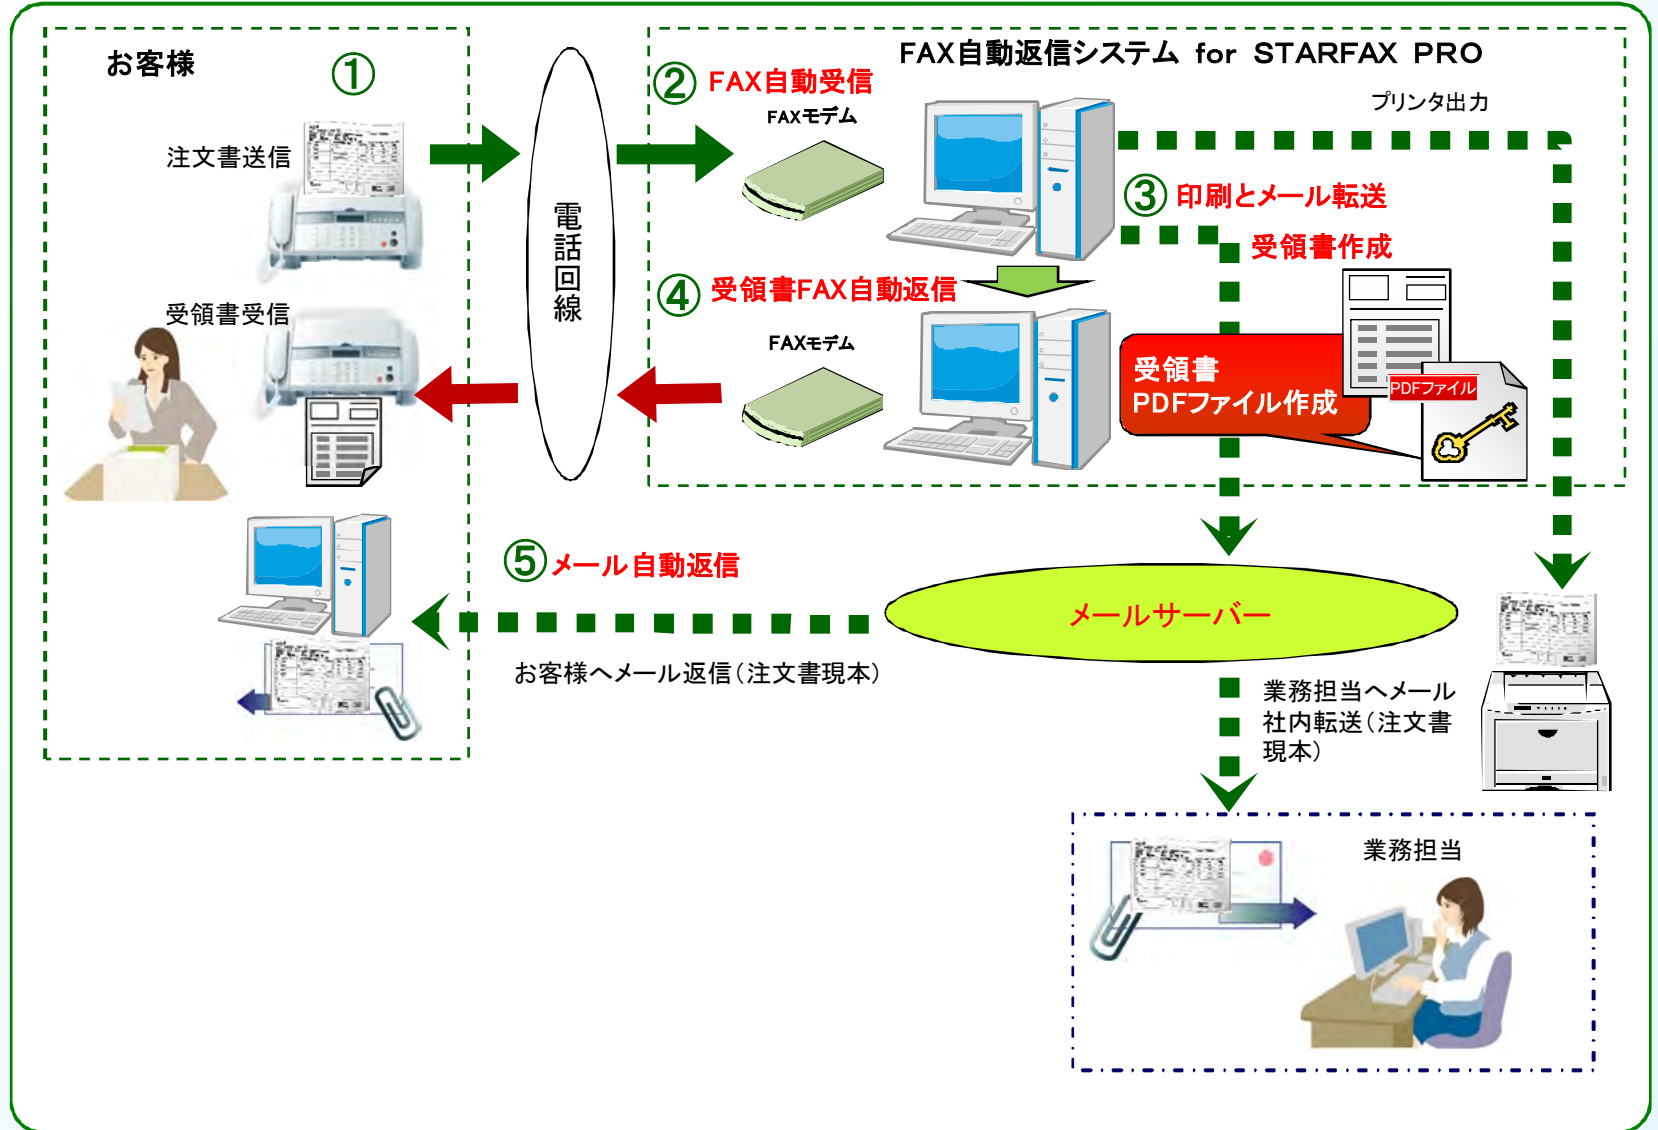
お客様 ①

注文書送信

受領書受信

電話回線

FAX自動返信システム for STARFAX PRO

② FAX自動受信

FAXモデム

プリンタ出力

③ 印刷とメール転送

受領書作成

④ 受領書FAX自動返信

FAXモデム

受領書
PDFファイル作成

PDFファイル

⑤ メール自動返信

メールサーバー

お客様へメール返信（注文書現本）

業務担当へメール
社内転送（注文書
現本）

業務担当